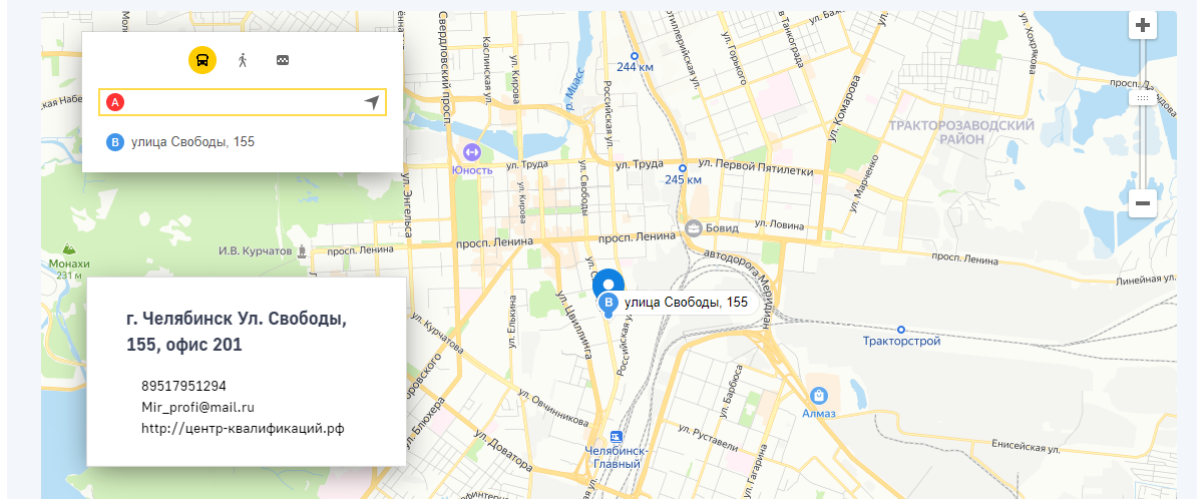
A

B улица Свободы, 155

г. Челябинск Ул. Свободы, 155, офис 201

89517951294
Mir_profi@mail.ru
http://центр-квалификаций.рф

Свердловский просп.
Каслинская ул.
ул. Кирова
Миасс
244 км
Российская ул.
ул. Горького
Юность
ул. Труда
ул. Труда
245 км
ул. Первой Пятилетки
ТРАКТОРОЗАВОДСКИЙ РАЙОН
ул. Комарова
ул. Марченко
ул. Энгельса
ул. Кирова
ул. Ловина
Бовид
И.В. Курчатов
просп. Ленина
просп. Ленина
просп. Ленина
просп. Ленина
Монахи 231 м
автодорога Меридиан
улица Свободы, 155
Линейная ул.
ул. Курчатова
ул. Елькина
ул. Цвиллинга
Российская ул.
Тракторострой
ул. Овчинникова
ул. Барбюса
Алмаз
ул. Блюхера
ул. Доватора
Челябинск-Главный
ул. Руставели
ул. Гагарина
Енисейская ул.